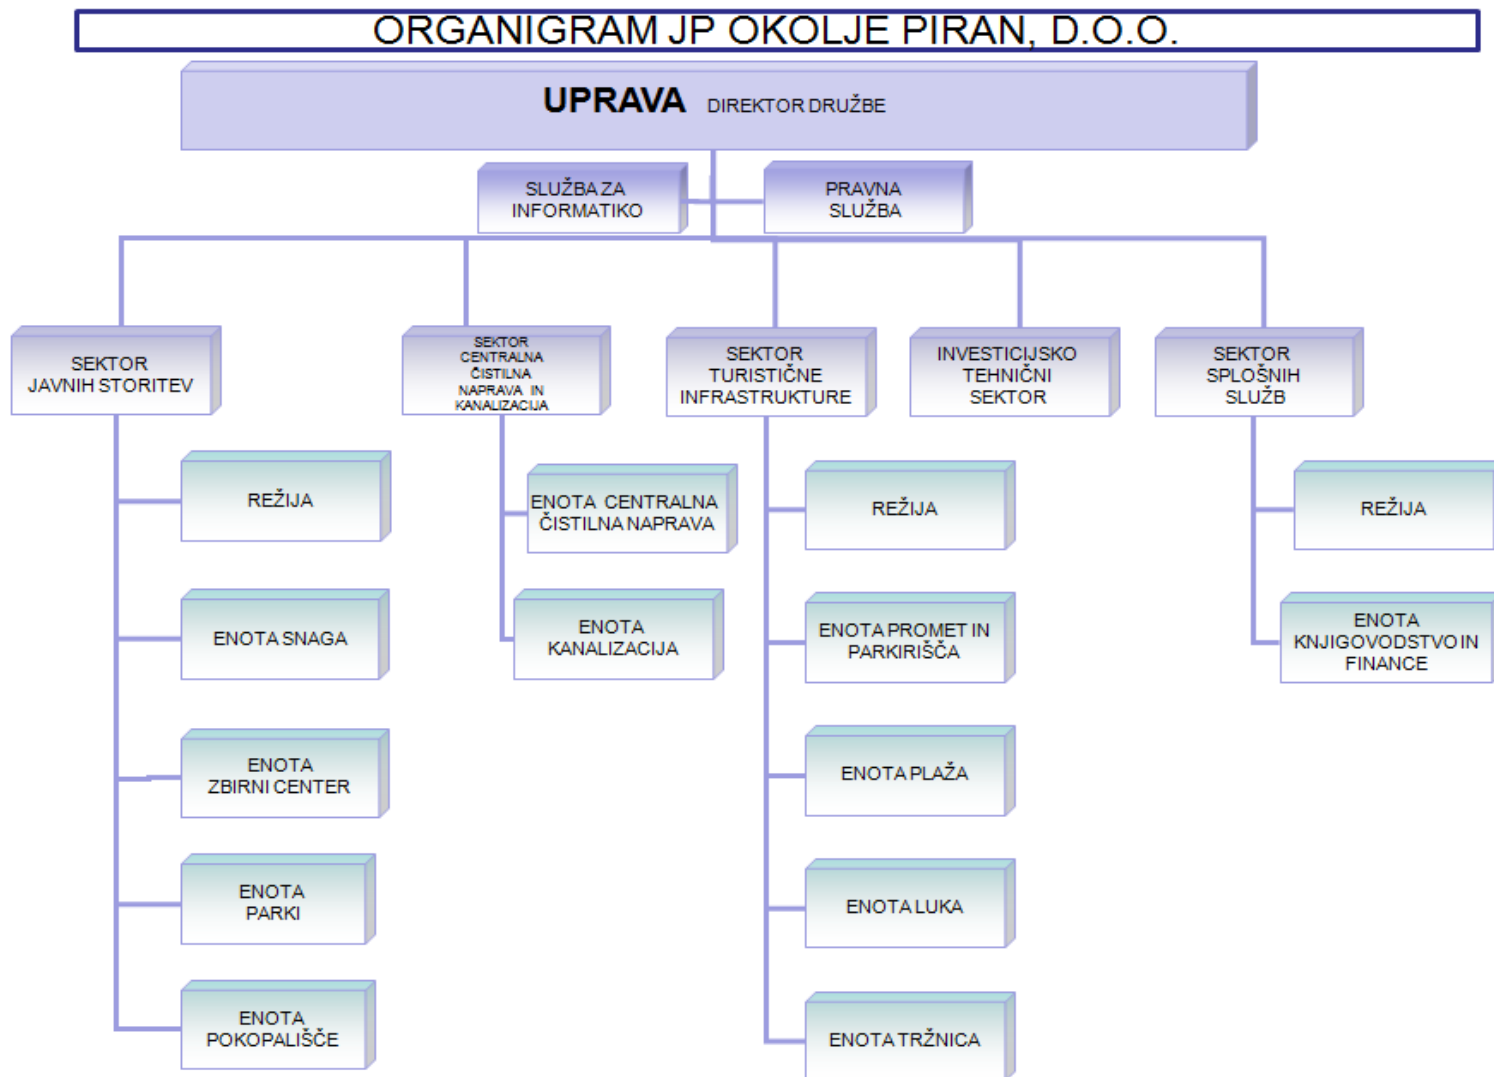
ORGANIGRAM JP OKOLJE PIRAN, D.O.O.

UPRAVA DIREKTOR DRUŽBE

SLUŽBA ZA INFORMATIKO

PRAVNA SLUŽBA

SEKTOR JAVNIH STORITEV

SEKTOR CENTRALNA ČISTILNA NAPRAVA IN KANALIZACIJA

SEKTOR TURISTIČNE INFRASTRUKTURE

INVESTICIJSKO TEHNIČNI SEKTOR

SEKTOR SPLOŠNIH SLUŽB

REŽIJA

ENOTA SNAGA

ENOTA ZBIRNI CENTER

ENOTA PARKI

ENOTA POKOPALIŠČE

ENOTA CENTRALNA ČISTILNA NAPRAVA

ENOTA KANALIZACIJA

REŽIJA

ENOTA PROMET IN PARKIRIŠČA

ENOTA PLAŽA

ENOTA LUKA

ENOTA TRŽNICA

REŽIJA

ENOTA KNJIGOVODSTVO IN FINANCE